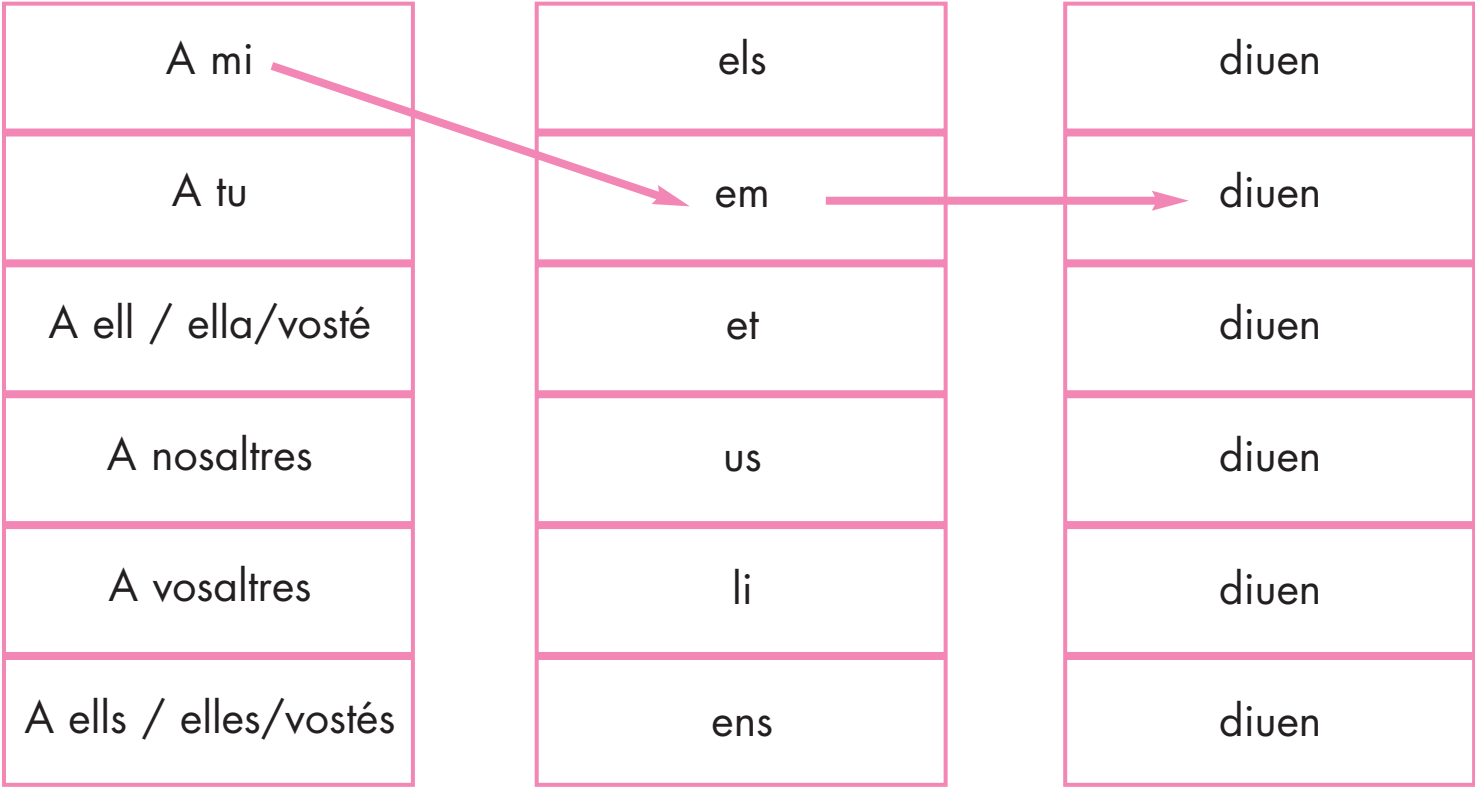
| | | |
|---|---|---|
| A mi | els | diuen |
| A tu | em | diuen |
| A ell / ella/vosté | et | diuen |
| A nosaltres | us | diuen |
| A vosaltres | li | diuen |
| A ells / elles/vostés | ens | diuen |